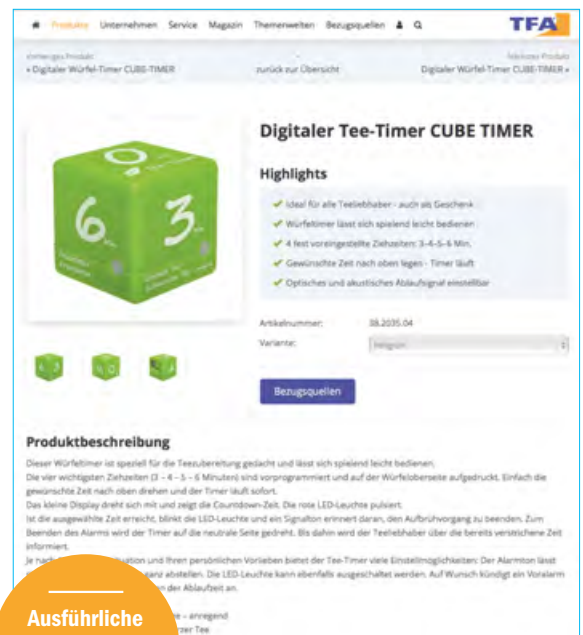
Produkte Unternehmen Service Magazin Themenwelten Bezugsquellen

TFA

vorheriges Produkt
« Digitaler Würfel-Timer CUBE-TIMER

zurück zur Übersicht

Nächstes Produkt
Digitaler Würfel-Timer CUBE-TIMER »

6 3

Digitaler Tee-Timer CUBE TIMER

Highlights

✔ Ideal für alle Teeliebhaber - auch als Geschenk
✔ Würfeltimer lässt sich spielend leicht bedienen
✔ 4 fest voreingestellte Ziehzeiten: 3-4-5-6 Min.
✔ Gewünschte Zeit nach oben legen - Timer läuft
✔ Optisches und akustisches Ablaufsignal einstellbar

Artikelnummer: 38.2035.04
Variante: Hellgrün

Bezugsquellen

Produktbeschreibung

Dieser Würfeltimer ist speziell für die Teezubereitung gedacht und lässt sich spielend leicht bedienen.
Die vier wichtigsten Ziehzeiten (3 – 4 – 5 – 6 Minuten) sind vorprogrammiert und auf der Würfeloberseite aufgedruckt. Einfach die gewünschte Zeit nach oben drehen und der Timer läuft sofort.
Das kleine Display dreht sich mit und zeigt die Countdown-Zeit. Die rote LED-Leuchte pulsiert.
Ist die ausgewählte Zeit erreicht, blinkt die LED-Leuchte und ein Signalton erinnert daran, den Aufbrühvorgang zu beenden. Zum Beenden des Alarms wird der Timer auf die neutrale Seite gedreht. Bis dahin wird der Teeliebhaber über die bereits verstrichene Zeit informiert.
Je nach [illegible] und Ihren persönlichen Vorlieben bietet der Tee-Timer viele Einstellmöglichkeiten: Der Alarmton lässt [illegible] ganz abstellen. Die LED-Leuchte kann ebenfalls ausgeschaltet werden. Auf Wunsch kündigt ein Voralarm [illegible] den Ablauf an.

Ausführliche

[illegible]e – anregend
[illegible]rzer Tee